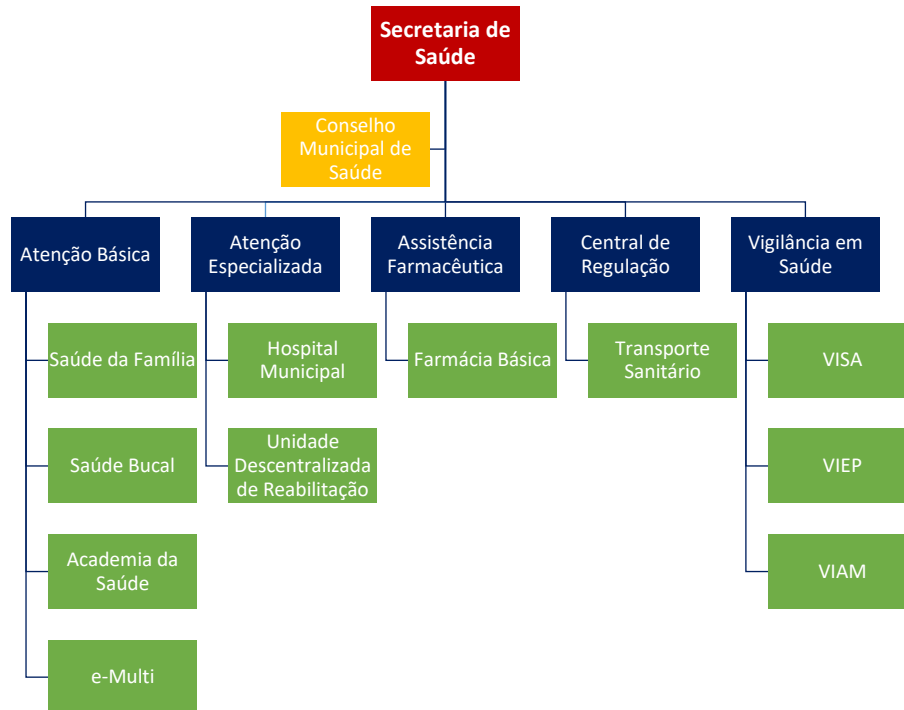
Secretaria de Saúde

Conselho Municipal de Saúde

Atenção Básica

Saúde da Família

Saúde Bucal

Academia da Saúde

e-Multi

Atenção Especializada

Hospital Municipal

Unidade Descentralizada de Reabilitação

Assistência Farmacêutica

Farmácia Básica

Central de Regulação

Transporte Sanitário

Vigilância em Saúde

VISA

VIEP

VIAM